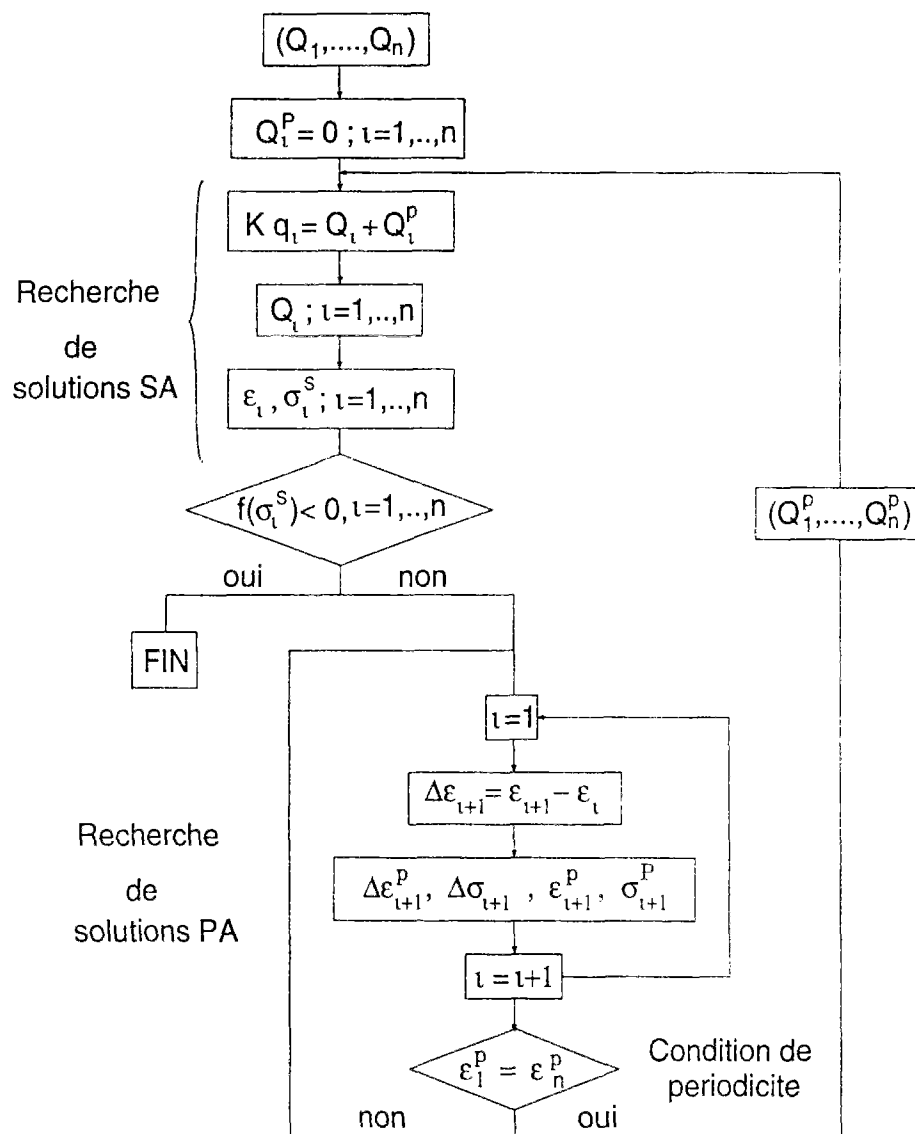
$(Q_1,....,Q_n)$

$Q_\iota^P = 0 ; \iota=1,..,n$

Recherche de solutions SA

$K\, q_\iota = Q_\iota + Q_\iota^p$

$Q_\iota ; \iota=1,..,n$

$\varepsilon_\iota , \sigma_\iota^s ; \iota=1,..,n$

$f(\sigma_\iota^s) < 0, \iota=1,..,n$

oui

non

FIN

$(Q_1^p,....,Q_n^p)$

Recherche de solutions PA

$\iota=1$

$\Delta\varepsilon_{\iota+1} = \varepsilon_{\iota+1} - \varepsilon_\iota$

$\Delta\varepsilon_{\iota+1}^p, \ \Delta\sigma_{\iota+1} , \ \varepsilon_{\iota+1}^p, \ \sigma_{\iota+1}^P$

$\iota = \iota+1$

$\varepsilon_1^p = \varepsilon_n^p$

Condition de periodicite

non

oui